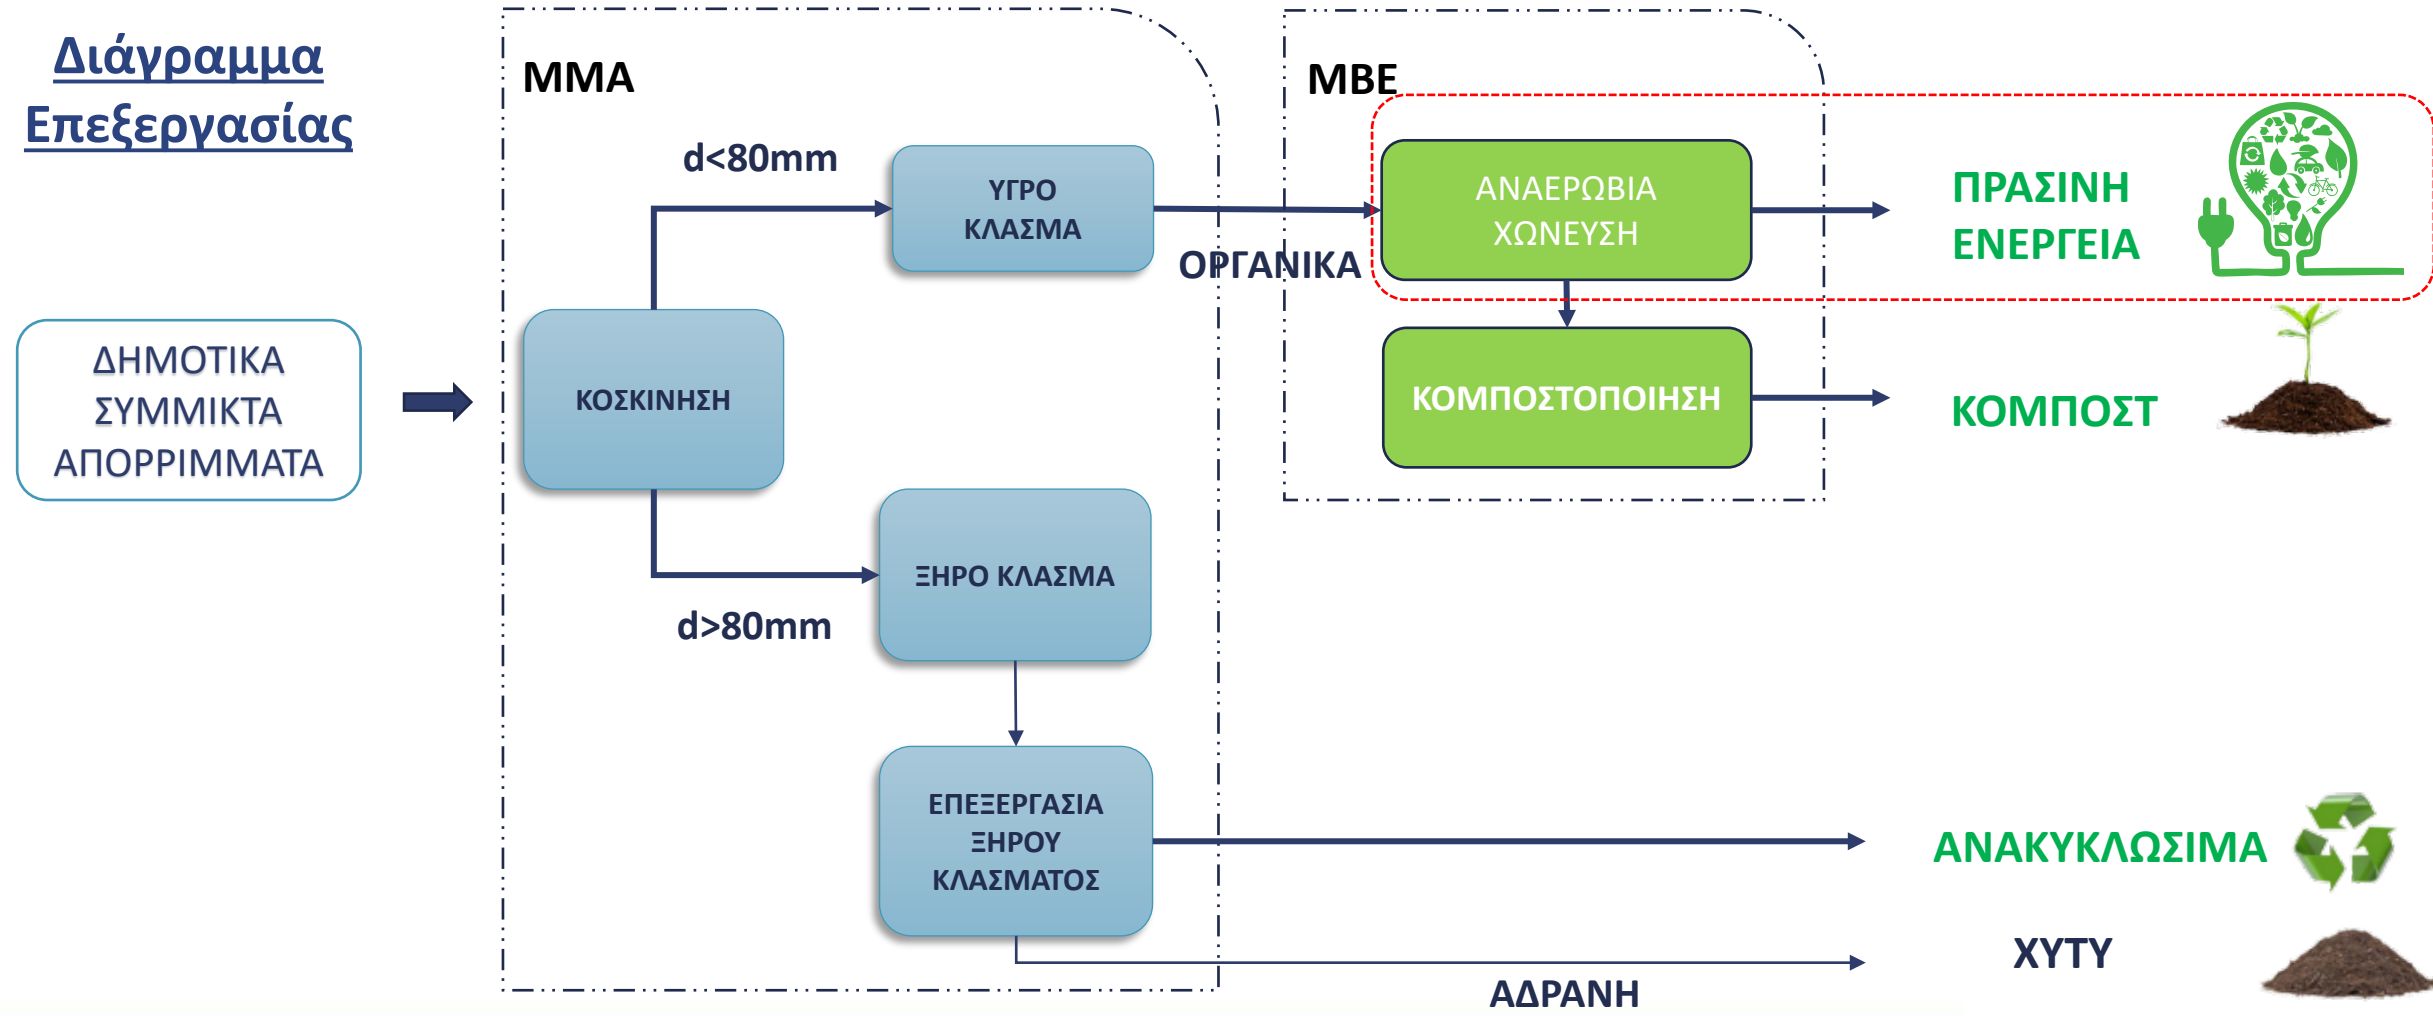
Διάγραμμα Επεξεργασίας

ΔΗΜΟΤΙΚΑ ΣΥΜΜΙΚΤΑ ΑΠΟΡΡΙΜΜΑΤΑ

ΜΜΑ

d<80mm

ΥΓΡΟ ΚΛΑΣΜΑ

ΚΟΣΚΙΝΗΣΗ

ΞΗΡΟ ΚΛΑΣΜΑ

d>80mm

ΕΠΕΞΕΡΓΑΣΙΑ ΞΗΡΟΥ ΚΛΑΣΜΑΤΟΣ

ΟΡΓΑΝΙΚΑ

ΜΒΕ

ΑΝΑΕΡΩΒΙΑ ΧΩΝΕΥΣΗ

ΚΟΜΠΟΣΤΟΠΟΙΗΣΗ

ΠΡΑΣΙΝΗ ΕΝΕΡΓΕΙΑ

ΚΟΜΠΟΣΤ

ΑΝΑΚΥΚΛΩΣΙΜΑ

ΧΥΤΥ

ΑΔΡΑΝΗ